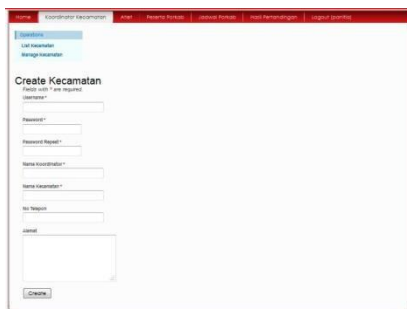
Home | Koordinator Kecamatan | Atlet | Peserta Porkab | Jadwal Porkab | Hasil Pertandingan | Logout (panitia)

Operations
List Kecamatan
Manage Kecamatan

Create Kecamatan

Fields with * are required.

Username *

Password *

Password Repeat *

Nama Koordinator *

Nama Kecamatan *

No Telepon

Alamat

Create